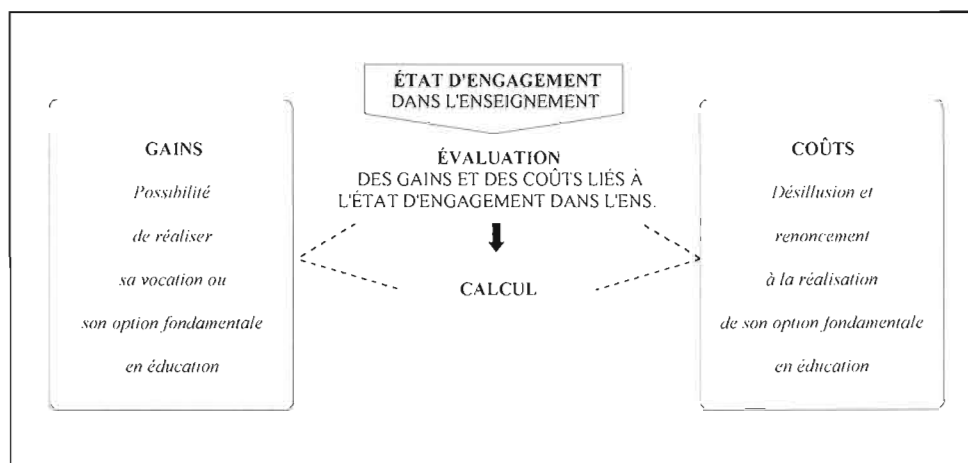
ÉTAT D'ENGAGEMENT
DANS L'ENSEIGNEMENT

GAINS

*Possibilité de réaliser sa vocation ou son option fondamentale en éducation*

ÉVALUATION
DES GAINS ET DES COÛTS LIÉS À L'ÉTAT D'ENGAGEMENT DANS L'ENS.

CALCUL

COÛTS

*Désillusion et renoncement à la réalisation de son option fondamentale en éducation*